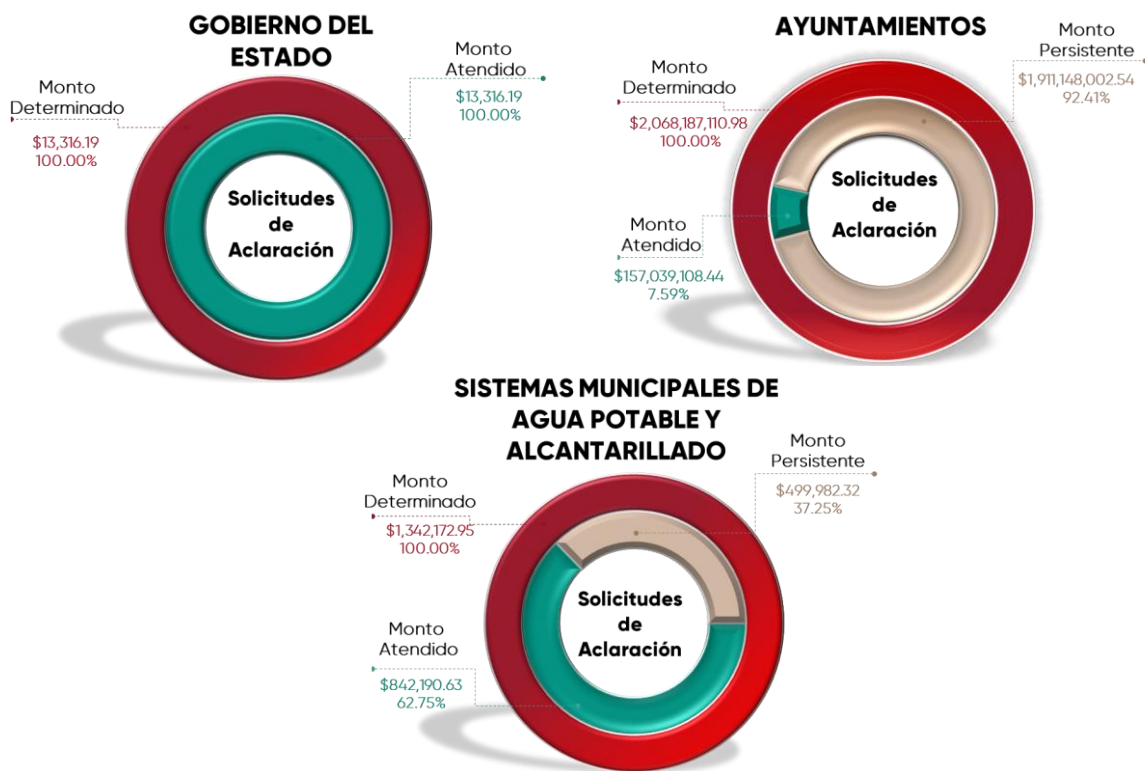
GOBIERNO DEL ESTADO

Monto Determinado
$13,316.19
100.00%

Monto Atendido
$13,316.19
100.00%

Solicitudes de Aclaración

AYUNTAMIENTOS

Monto Determinado
$2,068,187,110.98
100.00%

Monto Persistente
$1,911,148,002.54
92.41%

Solicitudes de Aclaración

Monto Atendido
$157,039,108.44
7.59%

SISTEMAS MUNICIPALES DE AGUA POTABLE Y ALCANTARILLADO

Monto Determinado
$1,342,172.95
100.00%

Monto Persistente
$499,982.32
37.25%

Solicitudes de Aclaración

Monto Atendido
$842,190.63
62.75%